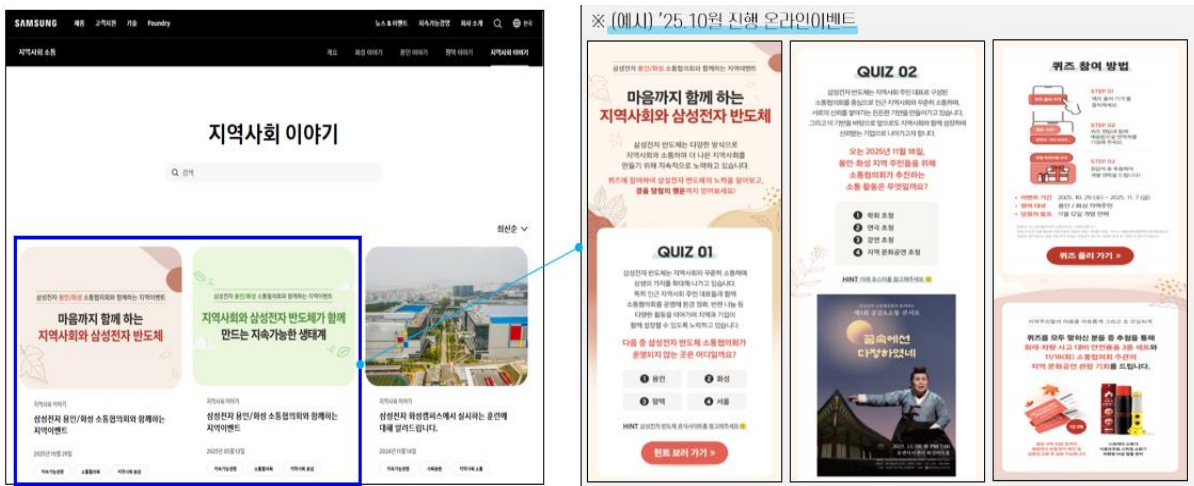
SAMSUNG 제품 고객지원 기술 Foundry 뉴스&이벤트 지속가능경영 회사 소개 한국

지역사회 소통 개요 화성 이야기 용인 이야기 평택 이야기 지역사회 이야기

지역사회 이야기

검색

최신순

삼성전자 용인/화성 소통협의회와 함께하는 지역이벤트

마음까지 함께 하는 지역사회와 삼성전자 반도체

삼성전자 용인/화성 소통협의회와 함께하는 지역이벤트

지역사회와 삼성전자 반도체가 함께 만드는 지속가능한 생태계

지역사회 이야기

삼성전자 용인/화성 소통협의회와 함께하는 지역이벤트

2025년 10월 29일

지역사회 이야기

삼성전자 용인/화성 소통협의회와 함께하는 지역이벤트

2025년 05월 14일

지역사회 이야기

삼성전자 화성캠퍼스에서 실시하는 훈련에 대해 알려드립니다.

2024년 11월 14일

※ (예시) '25.10월 진행 온라인이벤트

삼성전자 용인/화성 소통협의회와 함께하는 지역이벤트

마음까지 함께 하는 지역사회와 삼성전자 반도체

삼성전자 반도체는 다양한 방식으로 지역사회와 소통하며 더 나은 지역사회를 만들기 위해 지속적으로 노력하고 있습니다.

퀴즈에 참여하여 삼성전자 반도체의 노력을 알아보고, 총을 당첨의 행운까지 얻어보세요!

QUIZ 01

삼성전자 반도체는 지역사회와 꾸준히 소통하며 상생의 가치를 확대해 나가고 있습니다. 특히 인근 지역사회 주민 대표들과 함께 소통협의회를 운영하며 환경 정화, 반찬 나눔 등 다양한 활동을 이어가며 지역과 기업이 함께 성장할 수 있도록 노력하고 있습니다.

다음 중 삼성전자 반도체 소통협의회가 운영되지 않는 곳은 어디일까요?

1 용인 2 화성 3 평택 4 서울

HINT 삼성전자 반도체 홈페이지를 참고해주세요

힌트 보러 가기 »

QUIZ 02

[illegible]

오는 2025년 11월 18일, 용인·화성 지역 주민들을 위해 소통협의회가 추진하는 소통 활동은 무엇일까요?

1 학회 초청 2 연극 초청 3 강연 초청 4 지역 문화공연 초청

HINT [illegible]

금속에선 다정하였네

퀴즈 참여 방법

STEP 01 STEP 02 STEP 03

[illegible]

퀴즈 풀러 가기 »

퀴즈를 모두 맞히신 분들 중 추첨을 통해 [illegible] 11/18(화) 소통협의회 주관의 지역 문화공연 관람 기회를 드립니다.